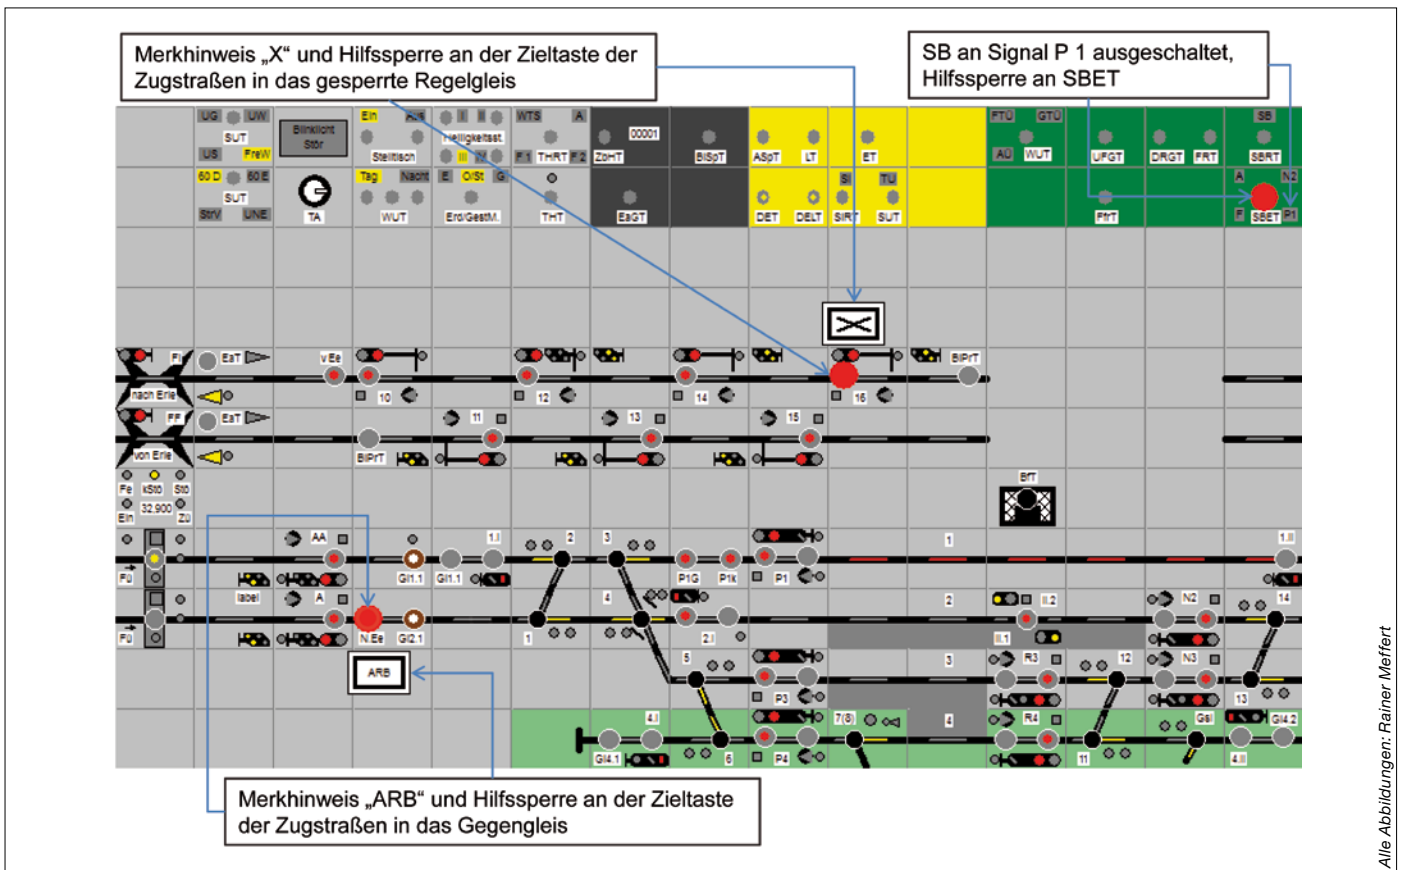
Merkhinweis „X“ und Hilfssperre an der Zieltaste der Zugstraßen in das gesperrte Regelgleis

SB an Signal P 1 ausgeschaltet, Hilfssperre an SBET

UG UW SUT US FreW 60 D 60 E SUT StrV UNE Blinklicht Stör TA Ein Aus Stelltisch Tag Nacht WUT Helligkeitsst. I II III IV E O/St G Erd/GestM. WTS A F 1 THRT F 2 THT 00001 ZbHT EaGT BlSpT ASpT LT DET DELT ET SI TU SIRT SUT FTÜ GTÜ AU WUT UFGT FHT DRGT FRT SB SBRT A N2 F SBET P1

FI nach Erle EaT vEe 10 12 14 16 BlPrT PF EaT 11 13 15 von Erle BlPrT BlT Fe kStö Stö 32.900 Ein Zu AA 1.I 2 3 1 1.II FÜ Gl1.1 Gl1.1 P1G P1K P1 label A 4 2 II.2 N2 14 FÜ N Ee Gl2.1 1 2.I II.1 ARB 5 3 R3 12 N3 P3 13 4.I 7(8) 4 R4 Gsi Gl4.2 Gl4.1 6 P4 11 4.II

Merkhinweis „ARB“ und Hilfssperre an der Zieltaste der Zugstraßen in das Gegengleis

Alle Abbildungen: Rainer Meffert